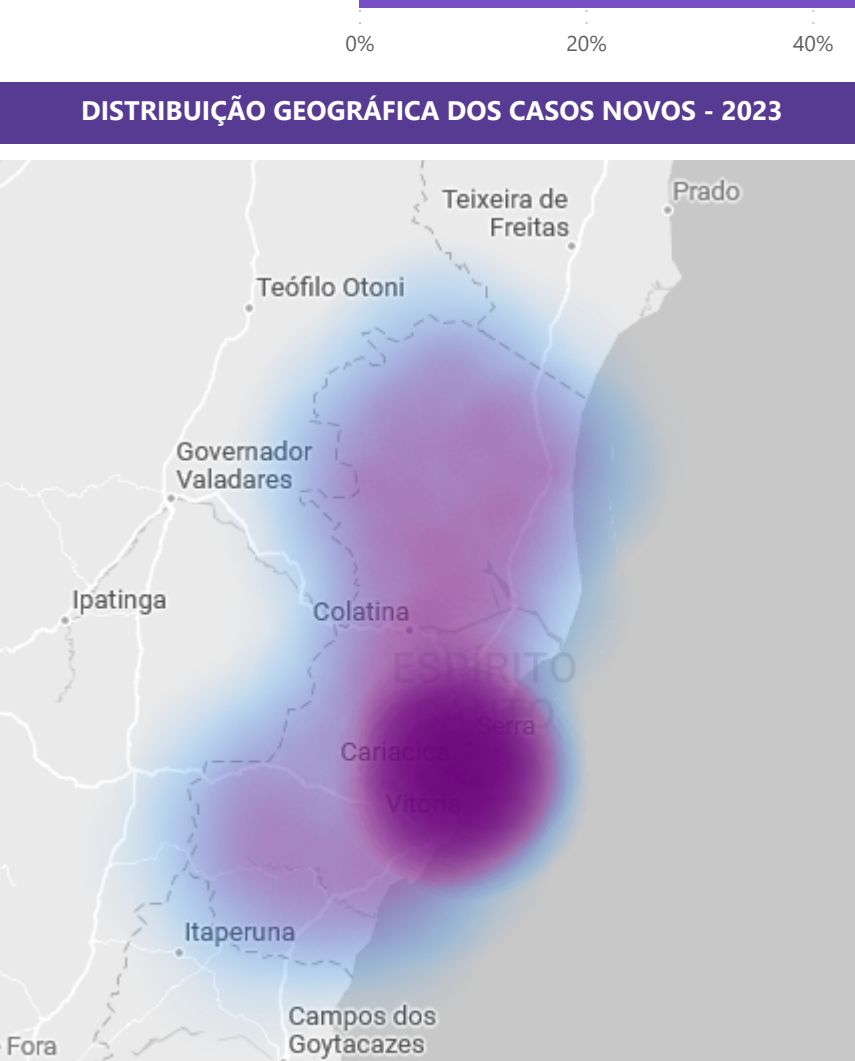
0% 20% 40%

DISTRIBUIÇÃO GEOGRÁFICA DOS CASOS NOVOS - 2023

Teixeira de Freitas

Prado

Teófilo Otoni

Governador Valadares

Ipatinga

Colatina

ESPÍRITO SANTO

Serra

Cariacica

Vitória

Itaperuna

Campos dos Goytacazes

Fora